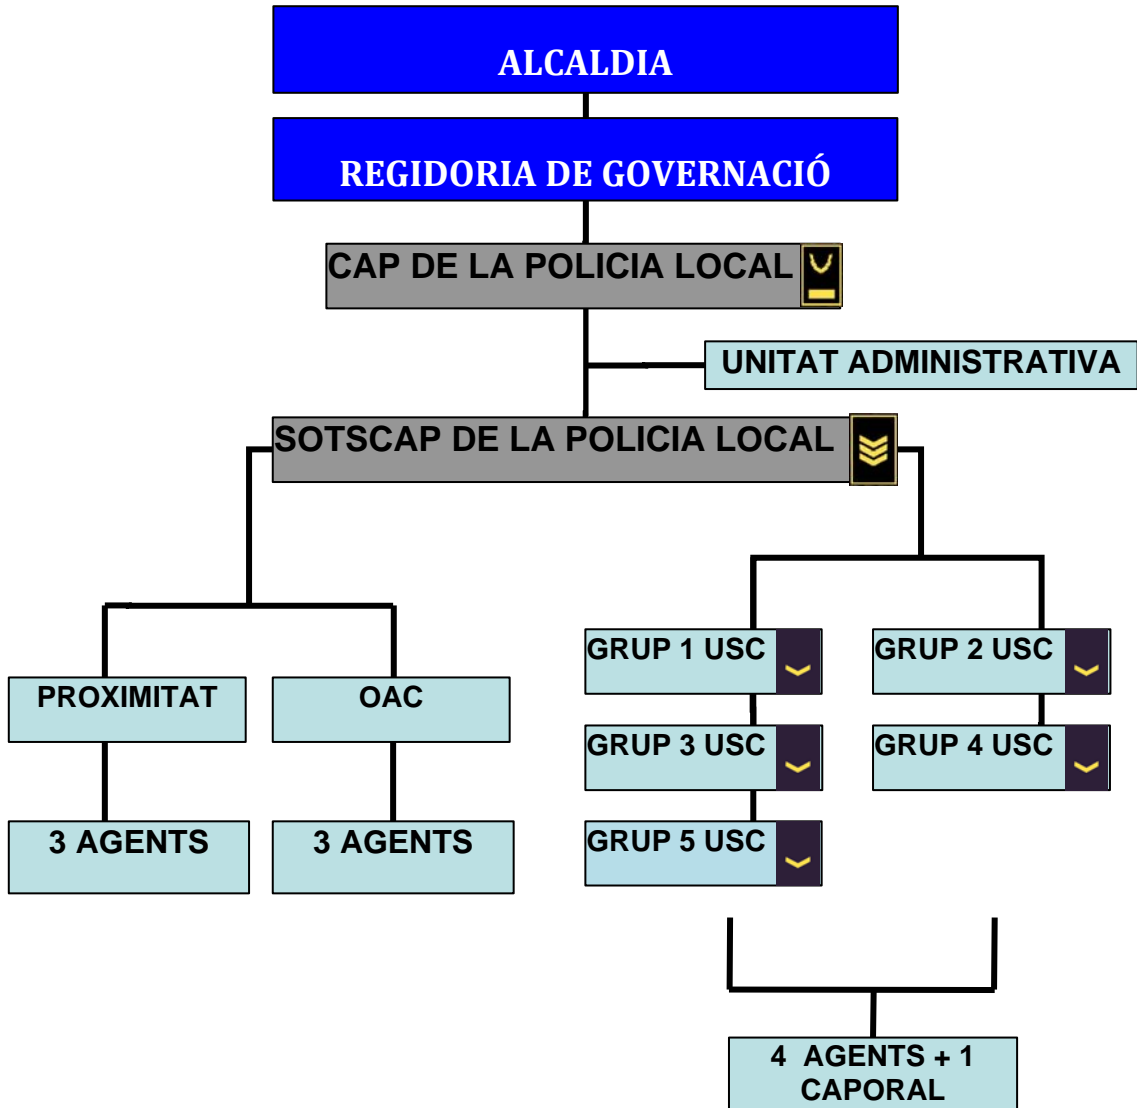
ALCALDIA

REGIDORIA DE GOVERNACIÓ

CAP DE LA POLICIA LOCAL

UNITAT ADMINISTRATIVA

SOTSCAP DE LA POLICIA LOCAL

PROXIMITAT

OAC

3 AGENTS

3 AGENTS

GRUP 1 USC

GRUP 2 USC

GRUP 3 USC

GRUP 4 USC

GRUP 5 USC

4 AGENTS + 1 CAPORAL